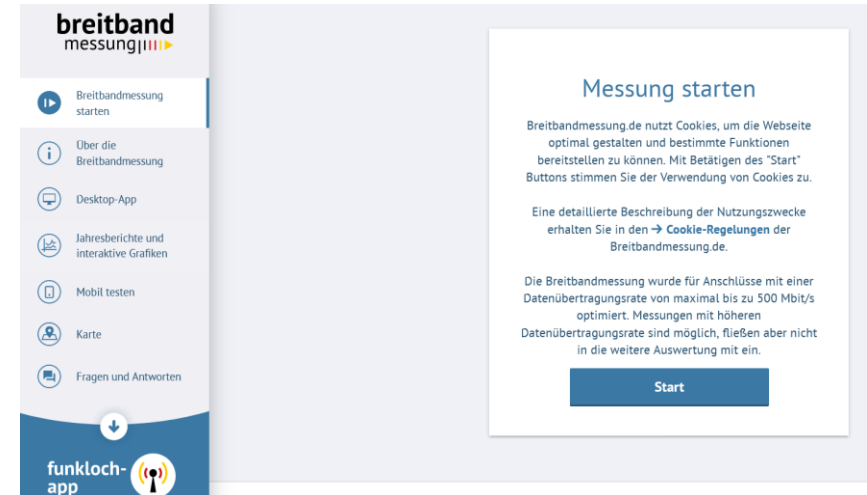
breitband messung

Breitbandmessung starten

Über die Breitbandmessung

Desktop-App

Jahresberichte und interaktive Grafiken

Mobil testen

Karte

Fragen und Antworten

funkloch-app

Messung starten

Breitbandmessung.de nutzt Cookies, um die Webseite optimal gestalten und bestimmte Funktionen bereitstellen zu können. Mit Betätigen des "Start" Buttons stimmen Sie der Verwendung von Cookies zu.

Eine detaillierte Beschreibung der Nutzungszwecke erhalten Sie in den → Cookie-Regelungen der Breitbandmessung.de.

Die Breitbandmessung wurde für Anschlüsse mit einer Datenübertragungsrate von maximal bis zu 500 Mbit/s optimiert. Messungen mit höheren Datenübertragungsrate sind möglich, fließen aber nicht in die weitere Auswertung mit ein.

Start